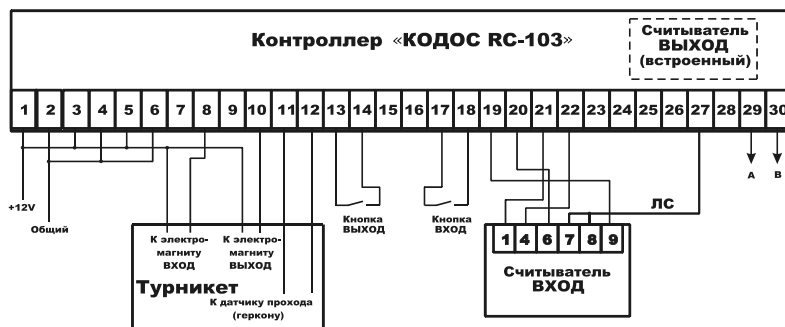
Контроллер «КОДОС RC-103»

Считыватель ВЫХОД (встроенный)

1 2 3 4 5 6 7 8 9 10 11 12 13 14 15 16 17 18 19 20 21 22 23 24 25 26 27 28 29 30

+12V

Общий

К электромагниту ВХОД

К электромагниту ВЫХОД

Турникет

К датчику прохода (геркону)

Кнопка ВЫХОД

Кнопка ВХОД

A

B

ЛС

1 4 6 7 8 9

Считыватель ВХОД